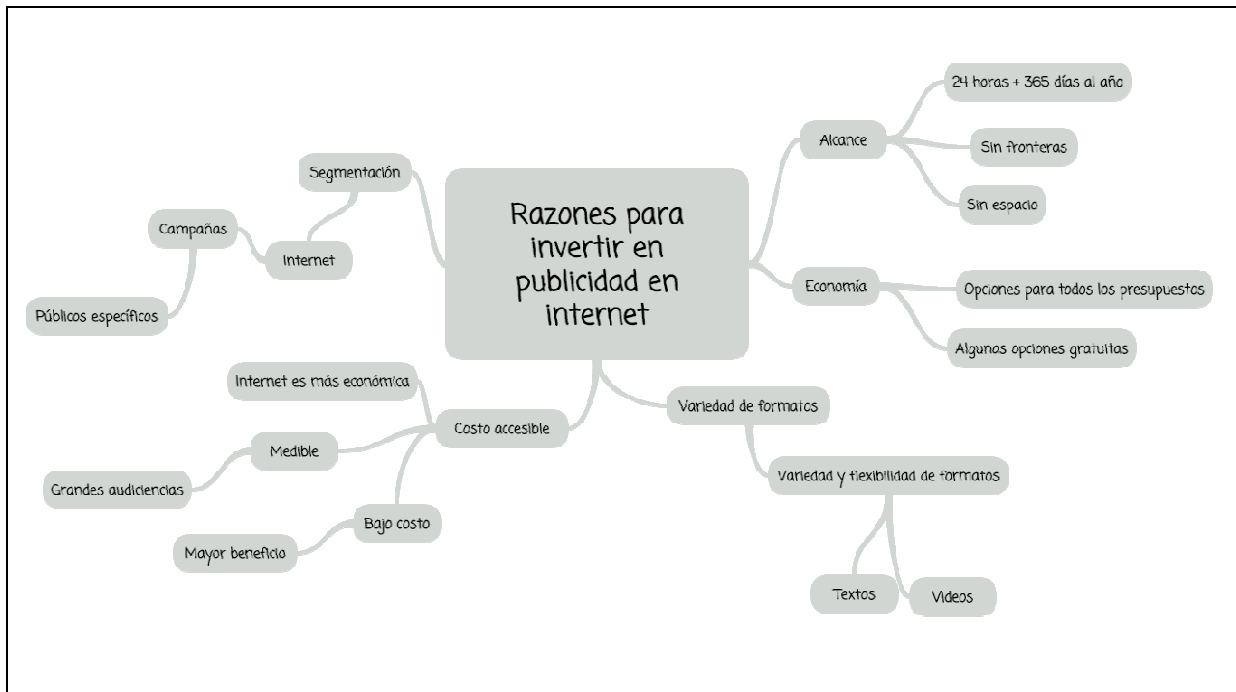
Razones para invertir en publicidad en internet

Alcance

24 horas + 365 días al año

Sin fronteras

Sin espacio

Economía

Opciones para todos los presupuestos

Algunos opciones gratuitas

Variedad de formatos

Variedad y flexibilidad de formatos

Textos

Videos

Costo accesible

Internet es más económica

Medible

Grandes audiciencias

Bajo costo

Mayor beneficio

Segmentación

Internet

Campañas

Públicos específicos